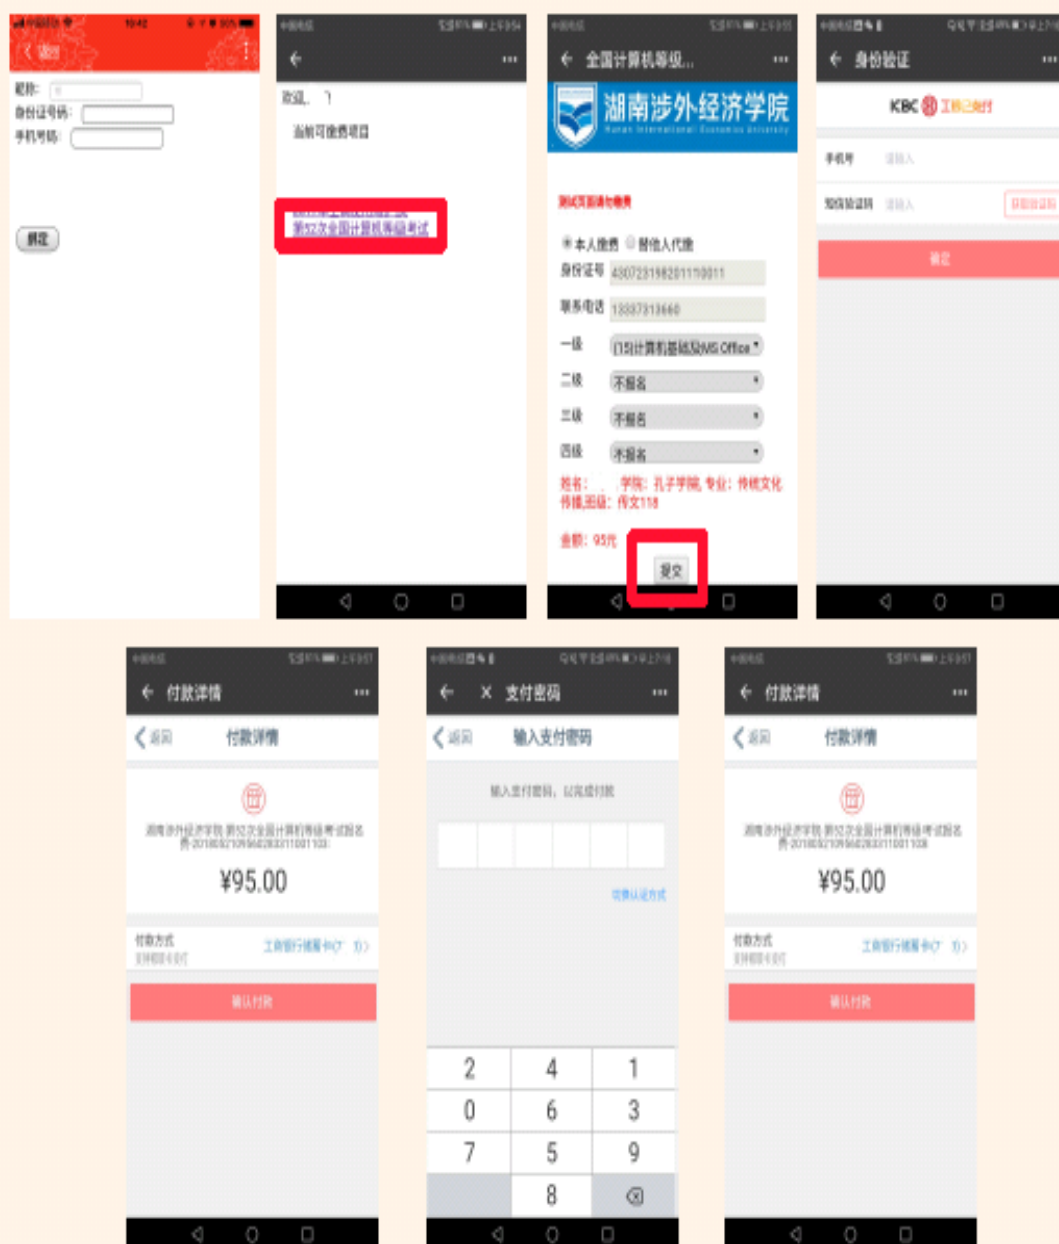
< 返回

昵称:
身份证号码:
手机号码:

绑定

←

欢迎,
当前可缴费项目

第52次全国计算机等级考试

← 全国计算机等级...

湖南涉外经济学院

测试页面缴费

本人缴费 替他人代缴
身份证号 430723198201110011
联系电话 13337313660
一级 (15)计算机基础及MS Office
二级 不报名
三级 不报名
四级 不报名
姓名: 学院: 孔子学院, 专业: 传统文化传播,班级: 传文118

金额: 95元

提交

← 身份验证

KBC 工银e支付

手机号 请输入
短信验证码 请输入 获取验证码

确定

← 付款详情

< 返回 付款详情

湖南涉外经济学院-第52次全国计算机等级考试报名费-20180921095602831100110

¥95.00

付款方式 工商银行储蓄卡( )

确认付款

← X 支付密码

< 返回 输入支付密码

输入支付密码,以完成付款

切换认证方式

2 4 1
0 6 3
7 5 9
8

← 付款详情

< 返回 付款详情

湖南涉外经济学院-第52次全国计算机等级考试报名费-20180921095602831100110

¥95.00

付款方式 工商银行储蓄卡( )

确认付款